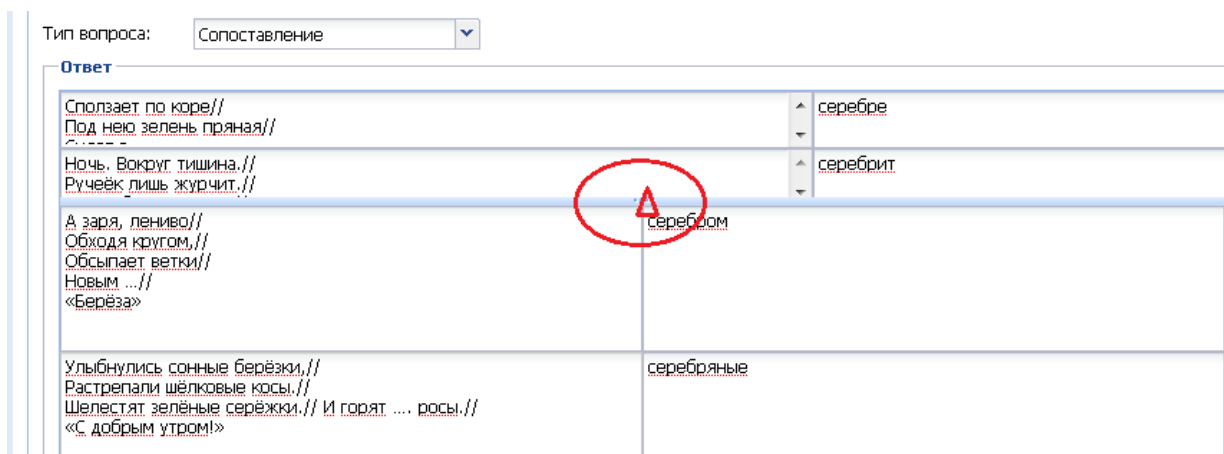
Тип вопроса: Сопоставление

Ответ

| | |
|---|---|
| Сползает по коре// Под нею зелень пряная// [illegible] | серебре |
| Ночь. Вокруг тишина.// Ручеёк лишь журчит.// | серебрит |
| А заря, лениво// Обходя кругом,// Обсыпает ветки// Новым …// «Берёза» | серебром |
| Улыбнулись сонные берёзки,// Растрепали шёлковые косы.// Шелестят зелёные серёжки.// И горят …. росы.// «С добрым утром!» | серебряные |